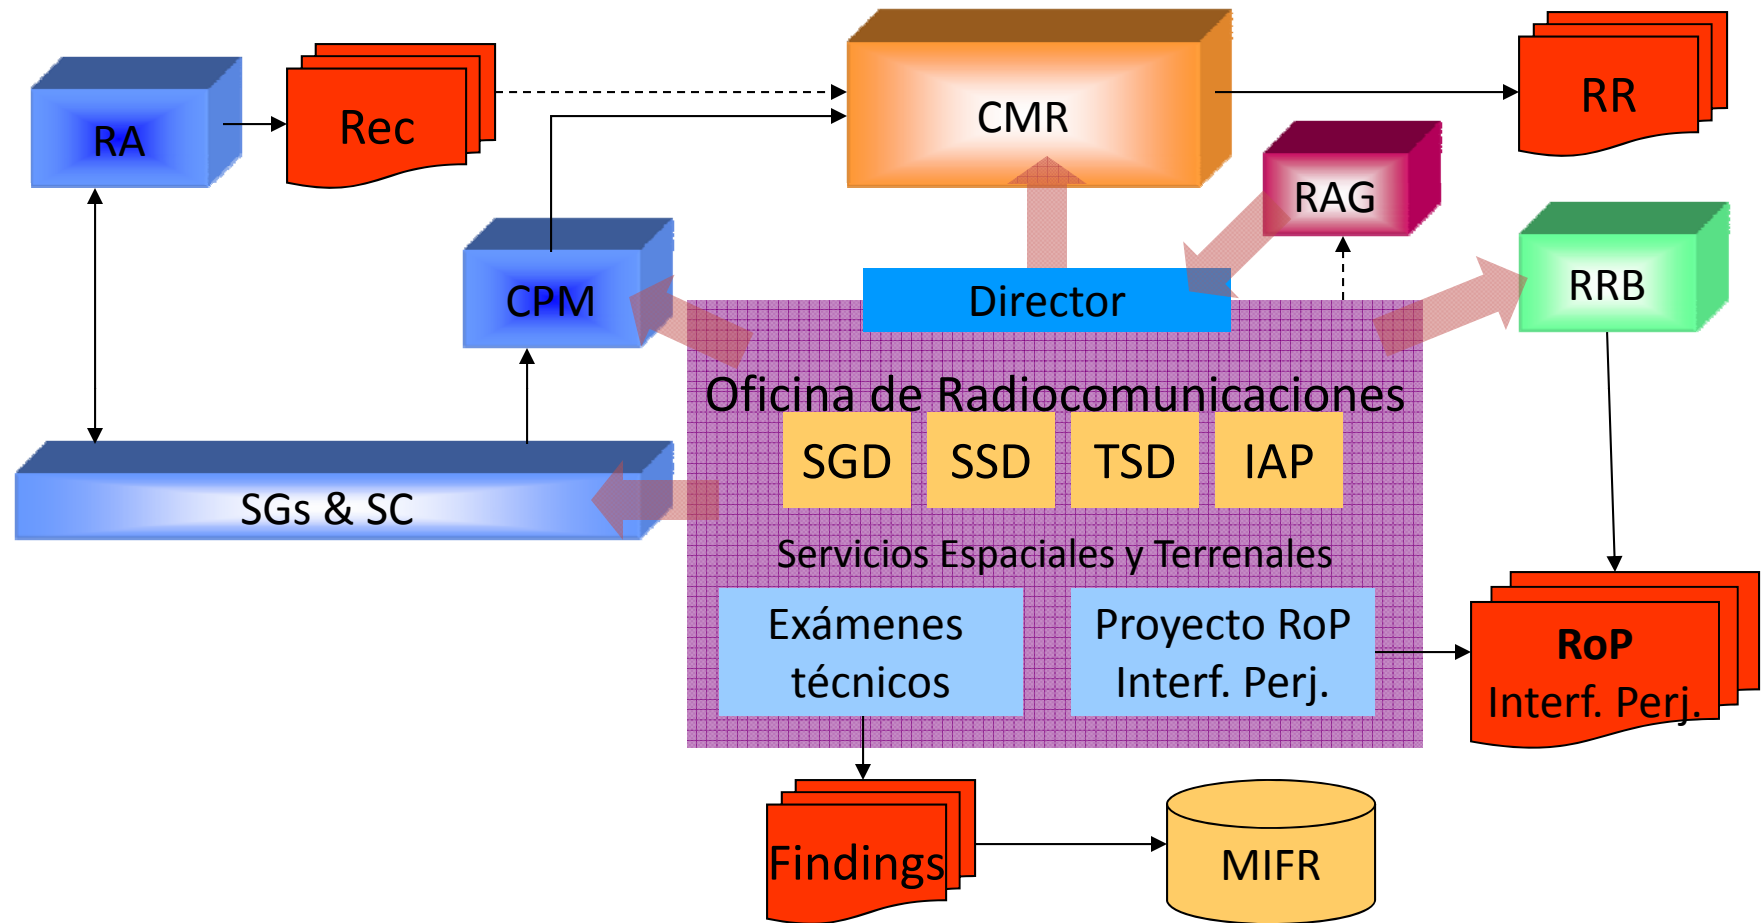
RA

Rec

CMR

RR

RAG

RRB

CPM

Director

Oficina de Radiocomunicaciones

SGD

SSD

TSD

IAP

SGs & SC

Servicios Espaciales y Terrenales

Exámenes técnicos

Proyecto RoP Interf. Perj.

RoP Interf. Perj.

Findings

MIFR